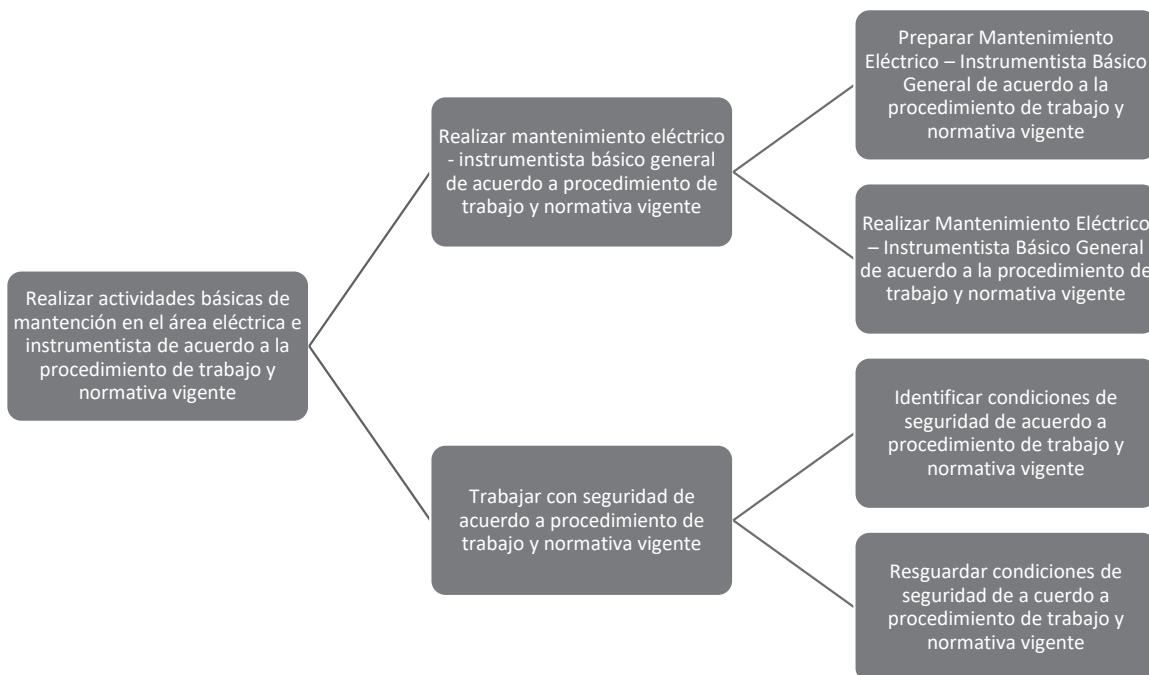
Realizar actividades básicas de mantención en el área eléctrica e instrumentista de acuerdo a la procedimiento de trabajo y normativa vigente

Realizar mantenimiento eléctrico - instrumentista básico general de acuerdo a procedimiento de trabajo y normativa vigente

Preparar Mantenimiento Eléctrico – Instrumentista Básico General de acuerdo a la procedimiento de trabajo y normativa vigente

Realizar Mantenimiento Eléctrico – Instrumentista Básico General de acuerdo a la procedimiento de trabajo y normativa vigente

Trabajar con seguridad de acuerdo a procedimiento de trabajo y normativa vigente

Identificar condiciones de seguridad de acuerdo a procedimiento de trabajo y normativa vigente

Resguardar condiciones de seguridad de a cuerdo a procedimiento de trabajo y normativa vigente